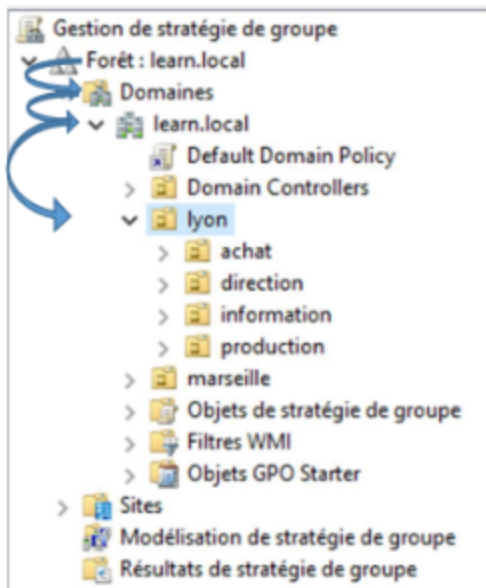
Gestion de stratégie de groupe
Forêt : learn.local
Domaines
learn.local
Default Domain Policy
Domain Controllers
lyon
achat
direction
information
production
marseille
Objets de stratégie de groupe
Filtres WMI
Objets GPO Starter
Sites
Modélisation de stratégie de groupe
Résultats de stratégie de groupe